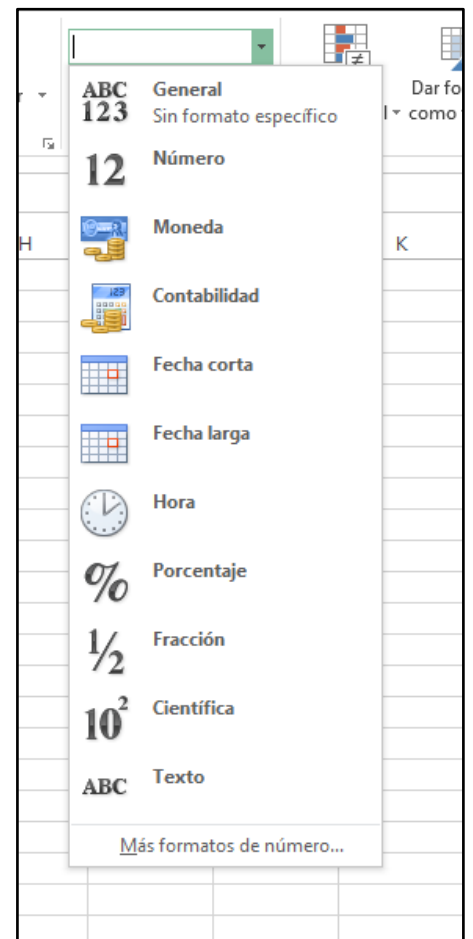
Dar fo
como

H

K

ABC
123
General
Sin formato específico

12
Número

Moneda

Contabilidad

Fecha corta

Fecha larga

Hora

%
Porcentaje

½
Fracción

$10^2$
Científica

ABC
Texto

Más formatos de número...